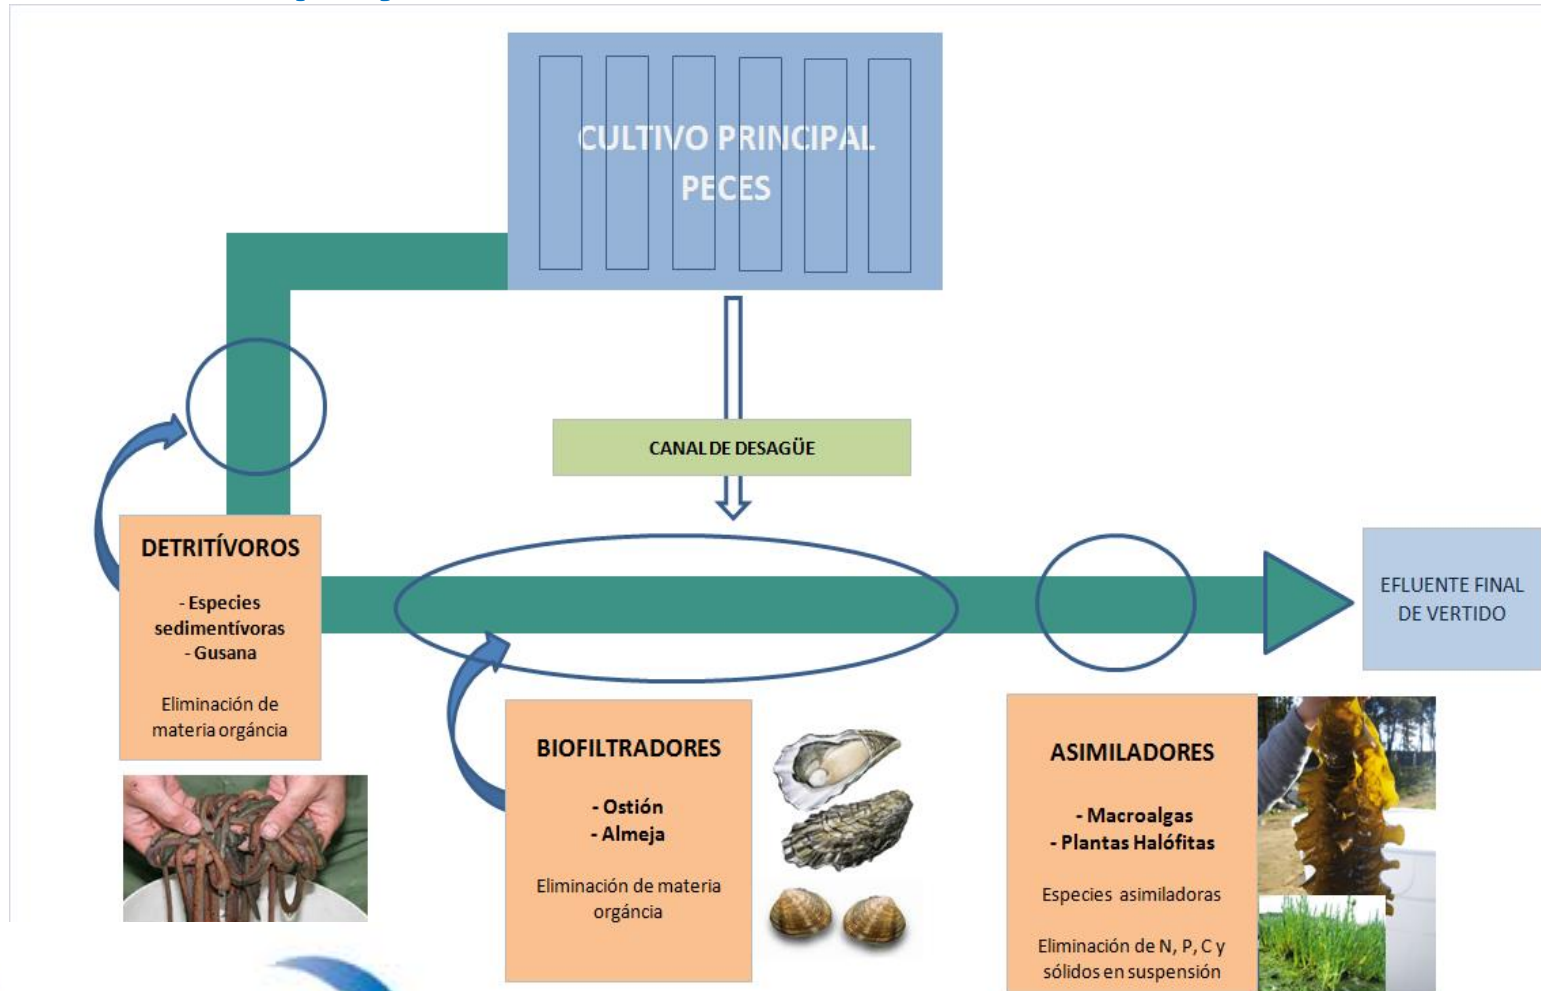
CULTIVO PRINCIPAL
PECES

CANAL DE DESAGÜE

DETRITÍVOROS

- Especies sedimentívoras
- Gusana

Eliminación de materia orgáncia

EFLUENTE FINAL DE VERTIDO

BIOFILTRADORES

- Ostión
- Almeja

Eliminación de materia orgáncia

ASIMILADORES

- Macroalgas
- Plantas Halófitas

Especies asimiladoras

Eliminación de N, P, C y sólidos en suspensión